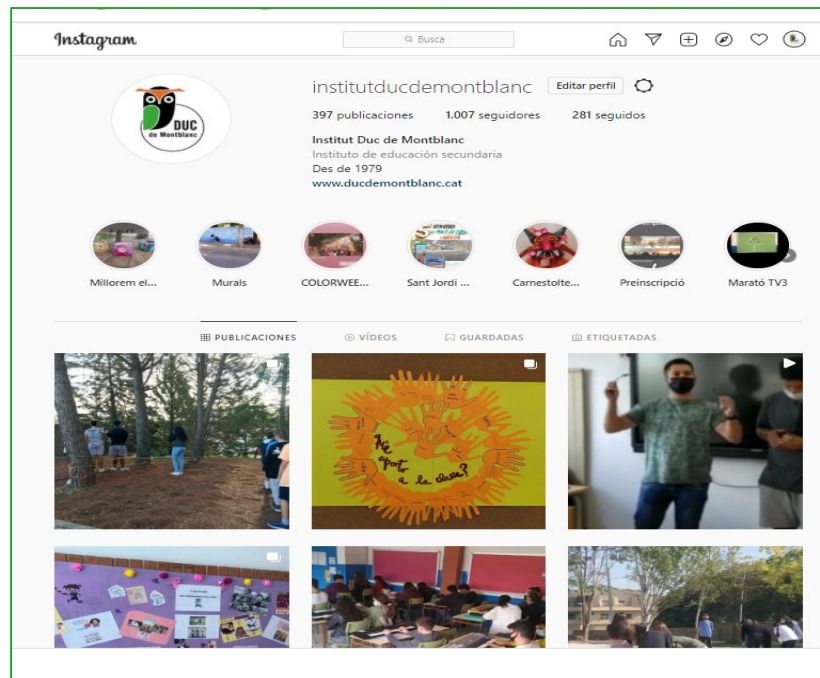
Instagram

Busca

institutducdemontblanc Editar perfil

397 publicaciones 1.007 seguidores 281 seguidos

Institut Duc de Montblanc
Instituto de educación secundaria
Des de 1979
www.ducdemontblanc.cat

DUC de Montblanc

Millorem el... Murals COLORWEE... Sant Jordi ... Carnestolte... Preinscripció Marató TV3

PUBLICACIONES VÍDEOS GUARDADAS ETIQUETADAS

Què aporto a la classe?